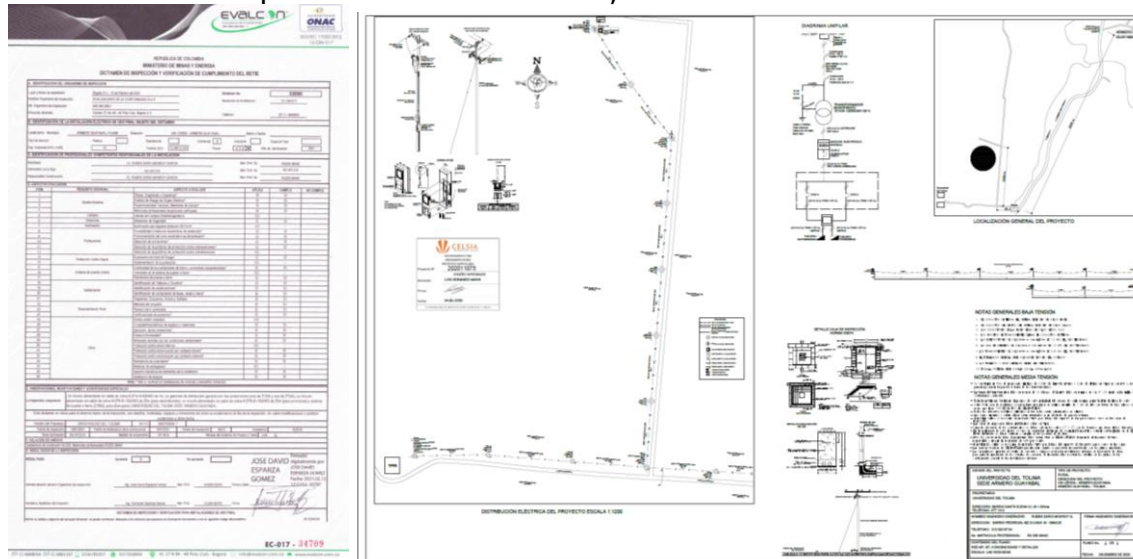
EVALCON

ONAC

REPÚBLICA DE COLOMBIA
MINISTERIO DE MINAS Y ENERGÍA
DICTAMEN DE INSPECCIÓN Y VERIFICACIÓN DE CUMPLIMIENTO DEL RETIE

JOSE DAVID ESPARZA GOMEZ

EC-017 - 34709

DIAGRAMA UNIFILAR

CELSIA

2020 11075

LOCALIZACIÓN GENERAL DEL PROYECTO

NOTAS GENERALES BAJA TENSIÓN

NOTAS GENERALES MEDIA TENSIÓN

UNIVERSIDAD DEL TOLIMA
SEDE ARMERO GUAYABAL

DISTRIBUCIÓN ELÉCTRICA DEL PROYECTO ESCALA 1:1200